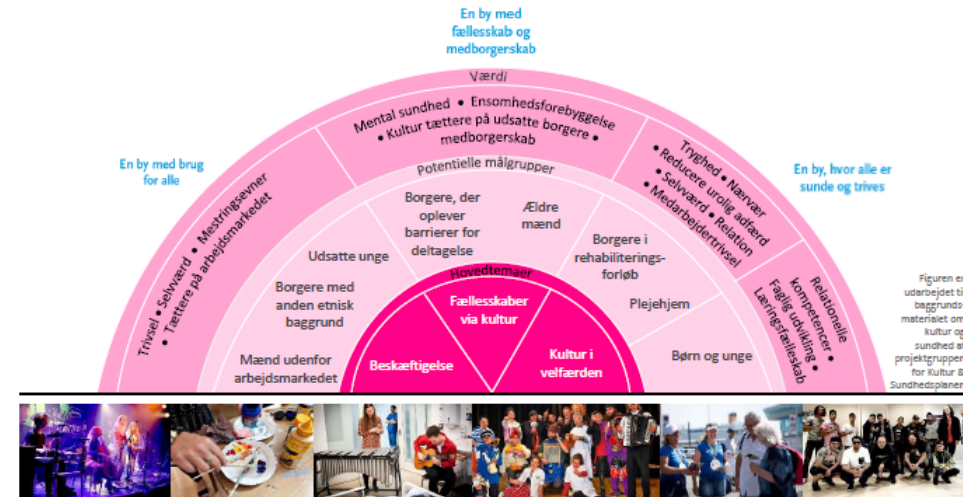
En by med fællesskab og medborgerskab

Værdi

Mental sundhed • Ensomhedsforebyggelse • Kultur tættere på udsatte borgere • medborgerskab

En by med brug for alle

Trivsel • Selvværd • Mestringsevner • Tættere på arbejdsmarkedet

En by, hvor alle er sunde og trives

Tryghed • Nærvær • Reducere urolig adfærd • Selvværd • Relation • Medarbejdertrivsel

Relationelle kompetencer • Faglig udvikling • Læringsfællesskab

Potentielle målgrupper

Udsatte unge

Borgere, der oplever barrierer for deltagelse

Ældre mænd

Borgere i rehabiliterings-forløb

Borgere med anden etnisk baggrund

Plejehjem

Mænd udenfor arbejdsmarkedet

Børn og unge

Hovedtemaer

Fællesskaber via kultur

Beskæftigelse

Kultur i velfærden

Figuren er udarbejdet ti baggrunds materialet om kultur og sundhed a projektgrupper for Kultur & Sundhedsplanen